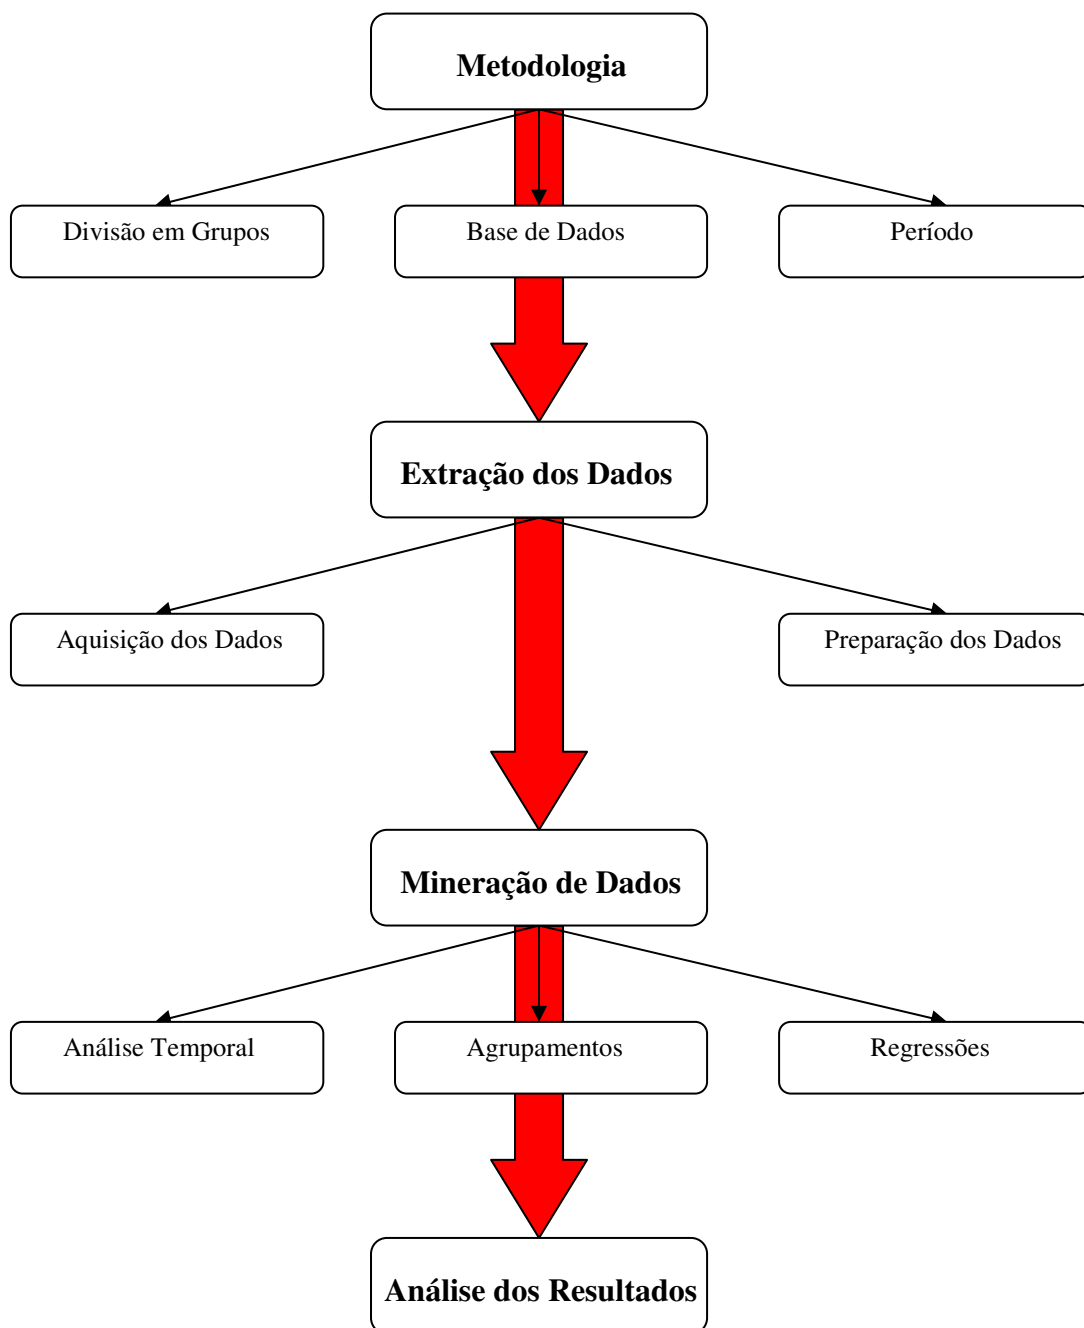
Metodologia

Divisão em Grupos

Base de Dados

Período

Extração dos Dados

Aquisição dos Dados

Preparação dos Dados

Mineração de Dados

Análise Temporal

Agrupamentos

Regressões

Análise dos Resultados